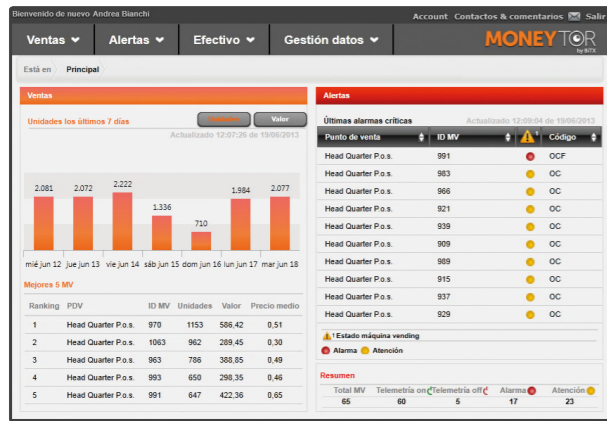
Bienvenido de nuevo Andrea Bianchi

Account Contactos & comentarios salir

Ventas Alertas Efectivo Gestión datos

MONEYTOR by BITX

Está en Principal

Ventas

Unidades los últimos 7 días

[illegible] Valor

Actualizado 12:07:26 de 19/06/2013

2.081 2.072 2.222 1.336 710 1.984 2.077

mié jun 12 jue jun 13 vie jun 14 sáb jun 15 dom jun 16 lun jun 17 mar jun 18

Mejores 5 MV

| Ranking | PDV | ID MV | Unidades | Valor | Precio medio |
|---|---|---|---|---|---|
| 1 | Head Quarter P.o.s. | 970 | 1153 | 586,42 | 0,51 |
| 2 | Head Quarter P.o.s. | 1063 | 962 | 289,45 | 0,30 |
| 3 | Head Quarter P.o.s. | 963 | 786 | 388,85 | 0,49 |
| 4 | Head Quarter P.o.s. | 993 | 650 | 298,35 | 0,46 |
| 5 | Head Quarter P.o.s. | 991 | 647 | 422,36 | 0,65 |

Alertas

Últimas alarmas críticas

Actualizado 12:09:04 de 19/06/2013

| Punto de venta | ID MV | ! | Código |
|---|---|---|---|
| Head Quarter P.o.s. | 991 | | OCF |
| Head Quarter P.o.s. | 983 | | OC |
| Head Quarter P.o.s. | 966 | | OC |
| Head Quarter P.o.s. | 921 | | OC |
| Head Quarter P.o.s. | 939 | | OC |
| Head Quarter P.o.s. | 909 | | OC |
| Head Quarter P.o.s. | 989 | | OC |
| Head Quarter P.o.s. | 915 | | OC |
| Head Quarter P.o.s. | 937 | | OC |
| Head Quarter P.o.s. | 929 | | OC |

Estado máquina vending

Alarma Atención

Resumen

| Total MV | Telemetría on | Telemetría off | Alarma | Atención |
|---|---|---|---|---|
| 65 | 60 | 5 | 17 | 23 |